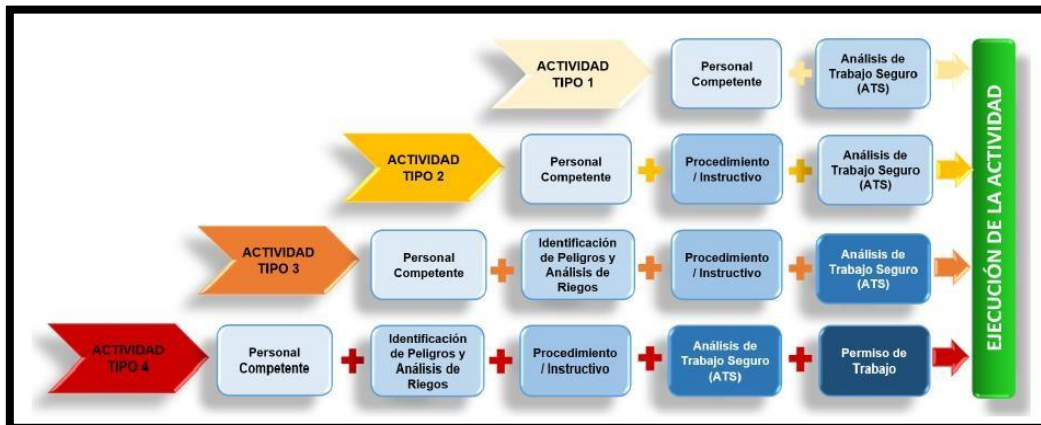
ACTIVIDAD TIPO 1

Personal Competente

Análisis de Trabajo Seguro (ATS)

ACTIVIDAD TIPO 2

Personal Competente

Procedimiento / Instructivo

Análisis de Trabajo Seguro (ATS)

ACTIVIDAD TIPO 3

Personal Competente

Identificación de Peligros y Análisis de Riegos

Procedimiento / Instructivo

Análisis de Trabajo Seguro (ATS)

ACTIVIDAD TIPO 4

Personal Competente

Identificación de Peligros y Análisis de Riegos

Procedimiento / Instructivo

Análisis de Trabajo Seguro (ATS)

Permiso de Trabajo

EJECUCIÓN DE LA ACTIVIDAD